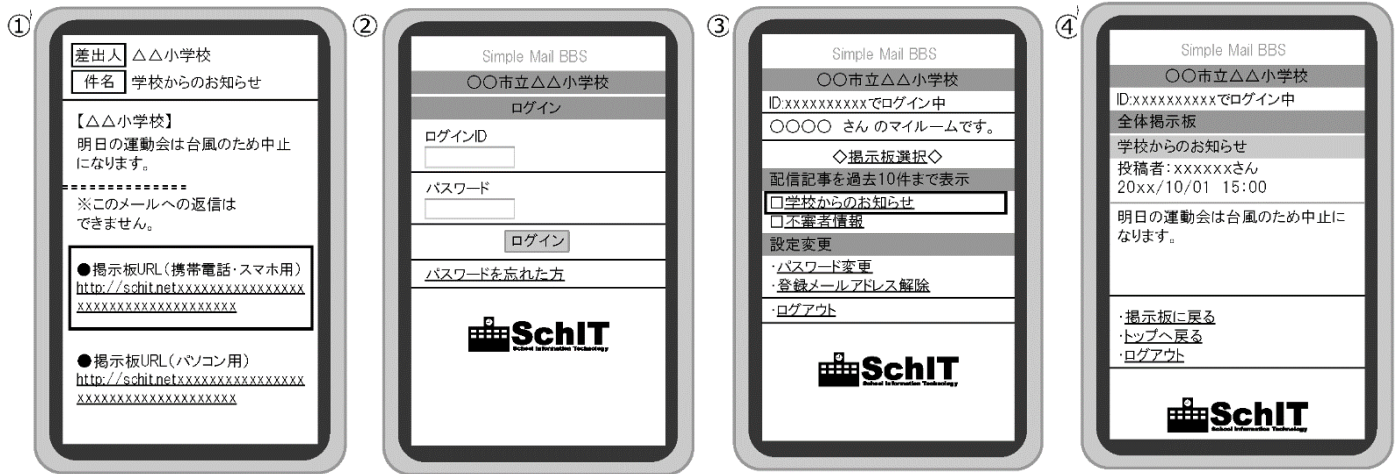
①

差出人 △△小学校
件名 学校からのお知らせ

【△△小学校】
明日の運動会は台風のため中止になります。

==============
※このメールへの返信はできません。

●掲示板URL（携帯電話・スマホ用）
http://schit.netxxxxxxxxxxxxxxxxxxxxxxxxxxxxxxxxxxxxx

●掲示板URL（パソコン用）
http://schit.netxxxxxxxxxxxxxxxxxxxxxxxxxxxxxxxxxxxxx

②

Simple Mail BBS
○○市立△△小学校
ログイン
ログインID
パスワード
ログイン
パスワードを忘れた方

SchIT
School Information Technology

③

Simple Mail BBS
○○市立△△小学校
ID:xxxxxxxxxxでログイン中
○○○○ さん のマイルームです。
◇掲示板選択◇
配信記事を過去10件まで表示
□学校からのお知らせ
□不審者情報
設定変更
・パスワード変更
・登録メールアドレス解除
・ログアウト

SchIT
School Information Technology

④

Simple Mail BBS
○○市立△△小学校
ID:xxxxxxxxxxでログイン中
全体掲示板
学校からのお知らせ
投稿者：xxxxxxさん
20xx/10/01 15:00
明日の運動会は台風のため中止になります。

・掲示板に戻る
・トップへ戻る
・ログアウト

SchIT
School Information Technology